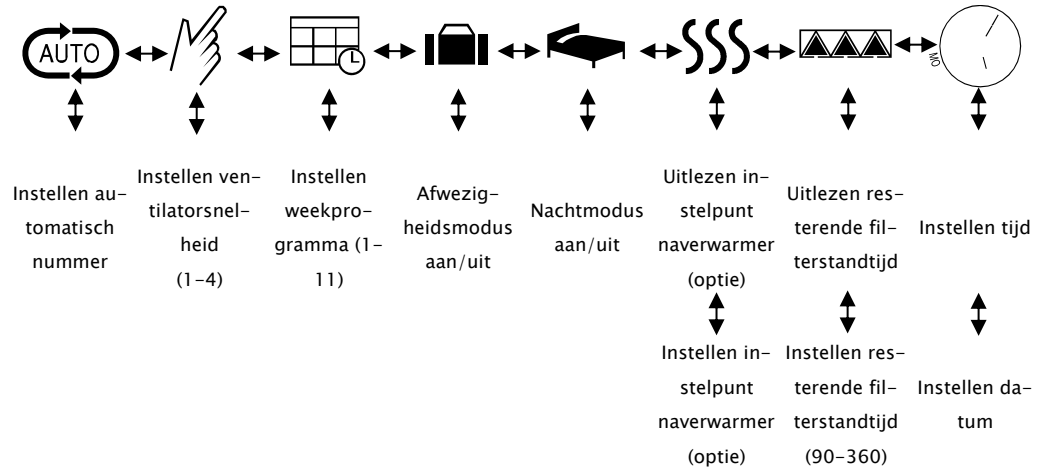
AUTO

MO

Instellen automatisch nummer

Instellen ventilatorsnelheid (1-4)

Instellen weekprogramma (1-11)

Afwezigheidsmodus aan/uit

Nachtmodus aan/uit

Uitlezen instelpunt naverwarmer (optie)

Instellen instelpunt naverwarmer (optie)

Uitlezen resterende filterstandtijd

Instellen resterende filterstandtijd (90-360)

Instellen tijd

Instellen datum